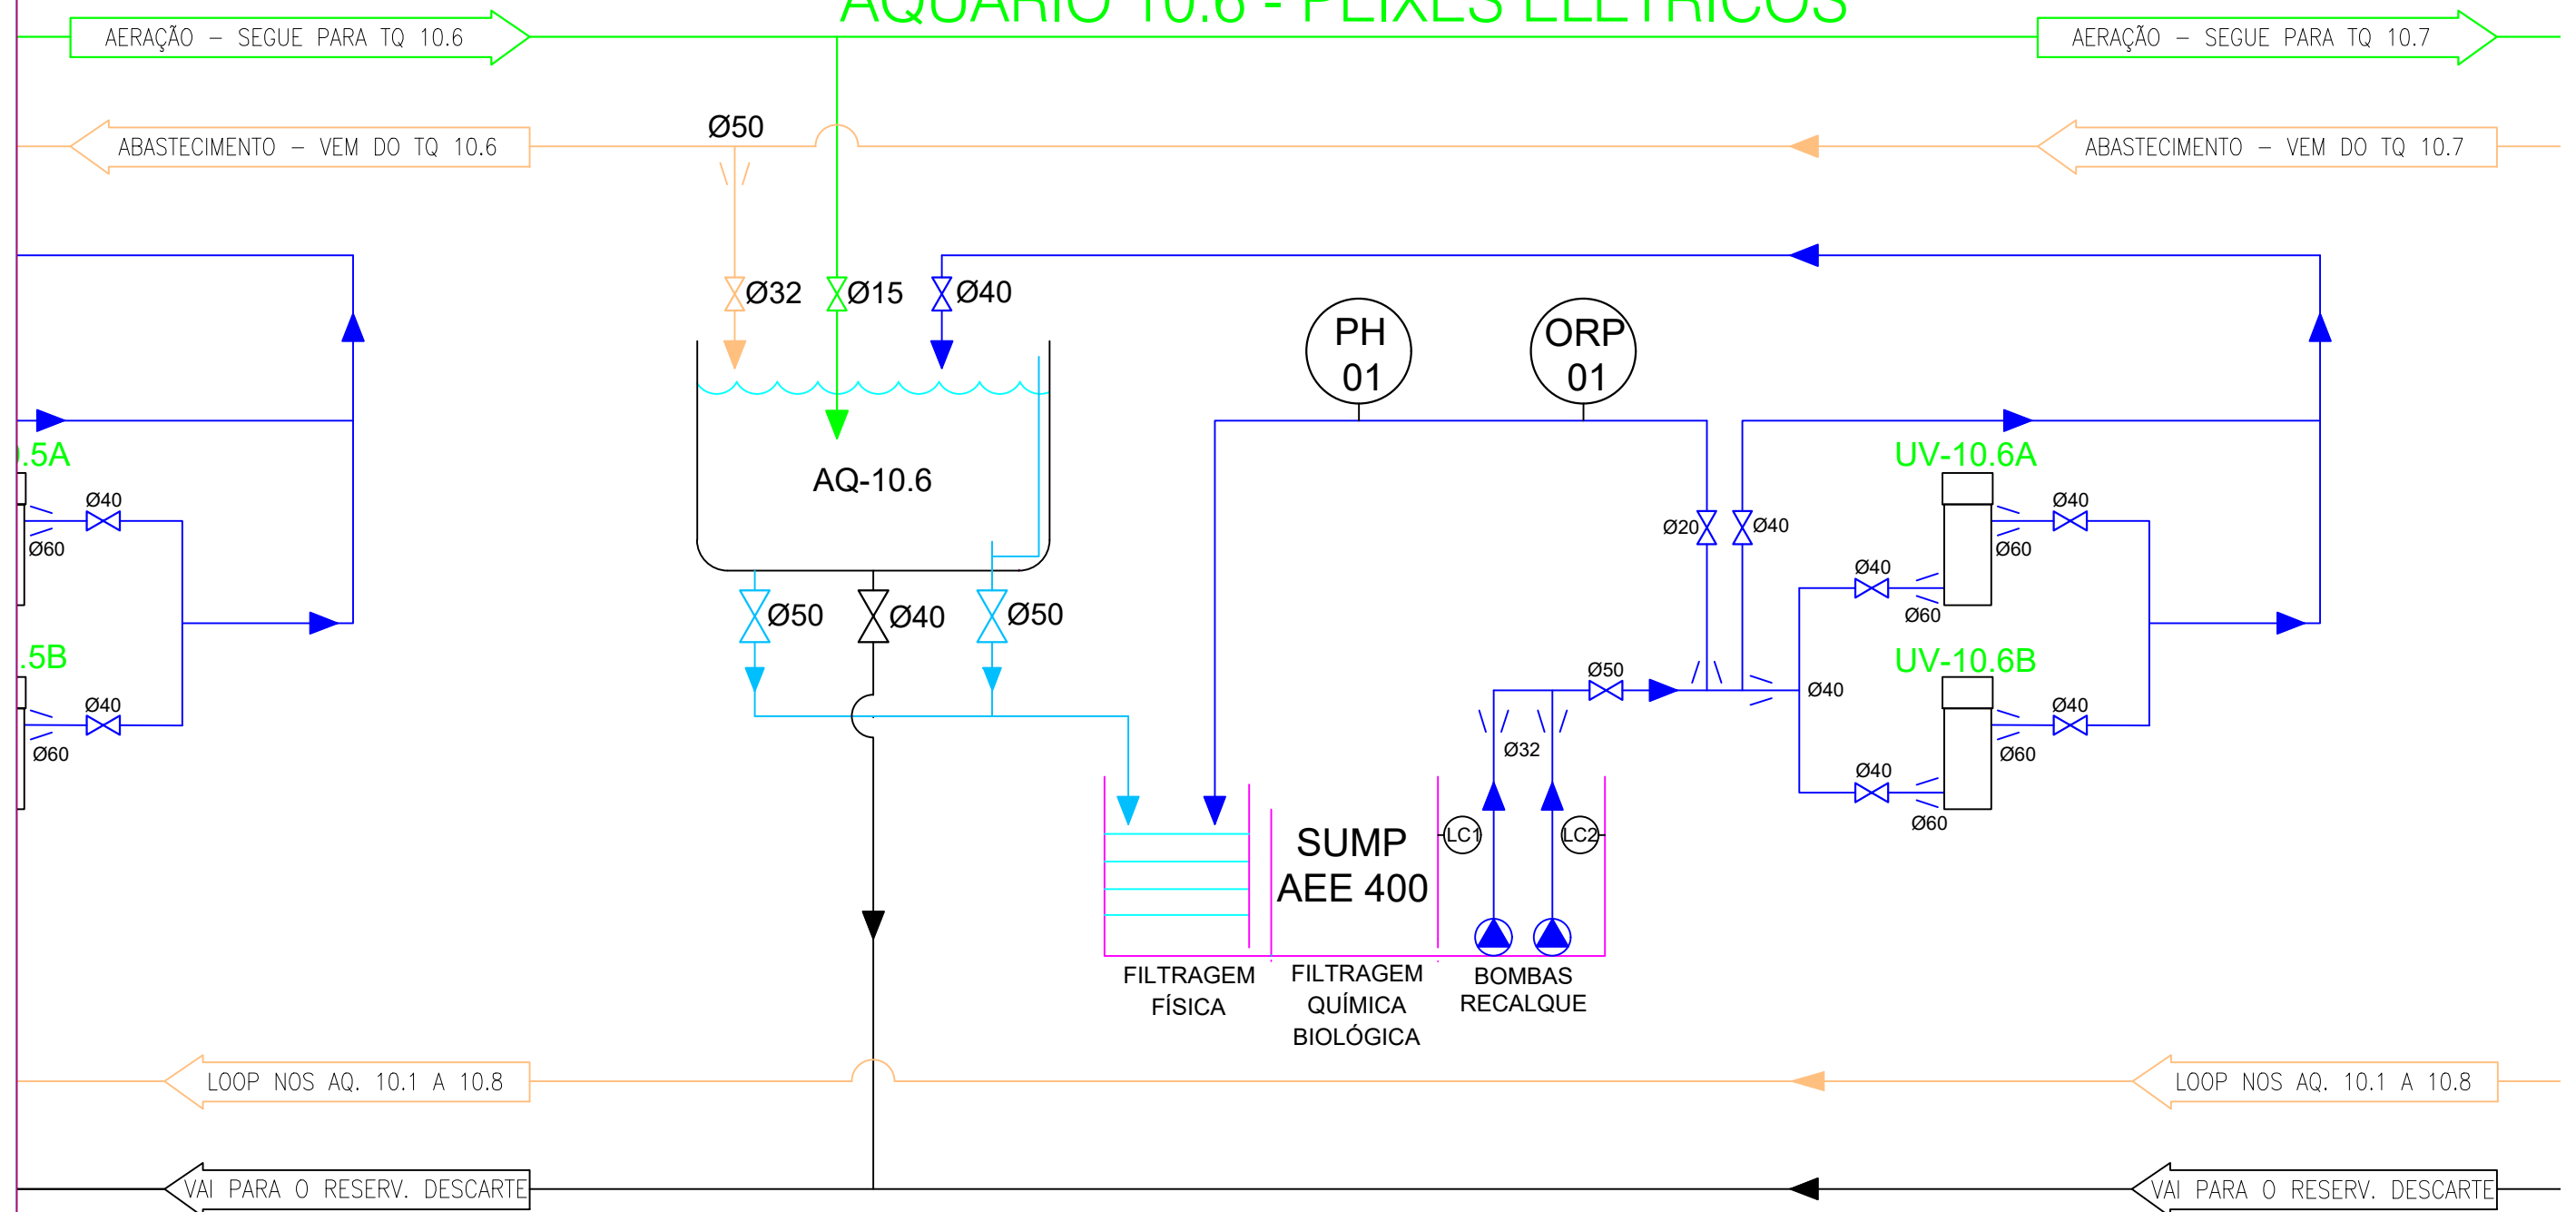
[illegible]

AERAÇÃO – SEGUE PARA TQ 10.6

AERAÇÃO – SEGUE PARA TQ 10.7

Ø50

ABASTECIMENTO – VEM DO TQ 10.6

ABASTECIMENTO – VEM DO TQ 10.7

Ø32 Ø15 Ø40

PH 01

ORP 01

AQ-10.6

.5A

Ø40

Ø60

.5B

Ø40

Ø60

Ø50 Ø40 Ø50

UV-10.6A

Ø20 Ø40

Ø40

Ø60

Ø40

Ø60

UV-10.6B

Ø50

Ø40

Ø40

Ø60

Ø32

Ø40

Ø60

SUMP AEE 400

LC1 LC2

FILTRAGEM FÍSICA

FILTRAGEM QUÍMICA BIOLÓGICA

BOMBAS RECALQUE

LOOP NOS AQ. 10.1 A 10.8

LOOP NOS AQ. 10.1 A 10.8

VAI PARA O RESERV. DESCARTE

VAI PARA O RESERV. DESCARTE